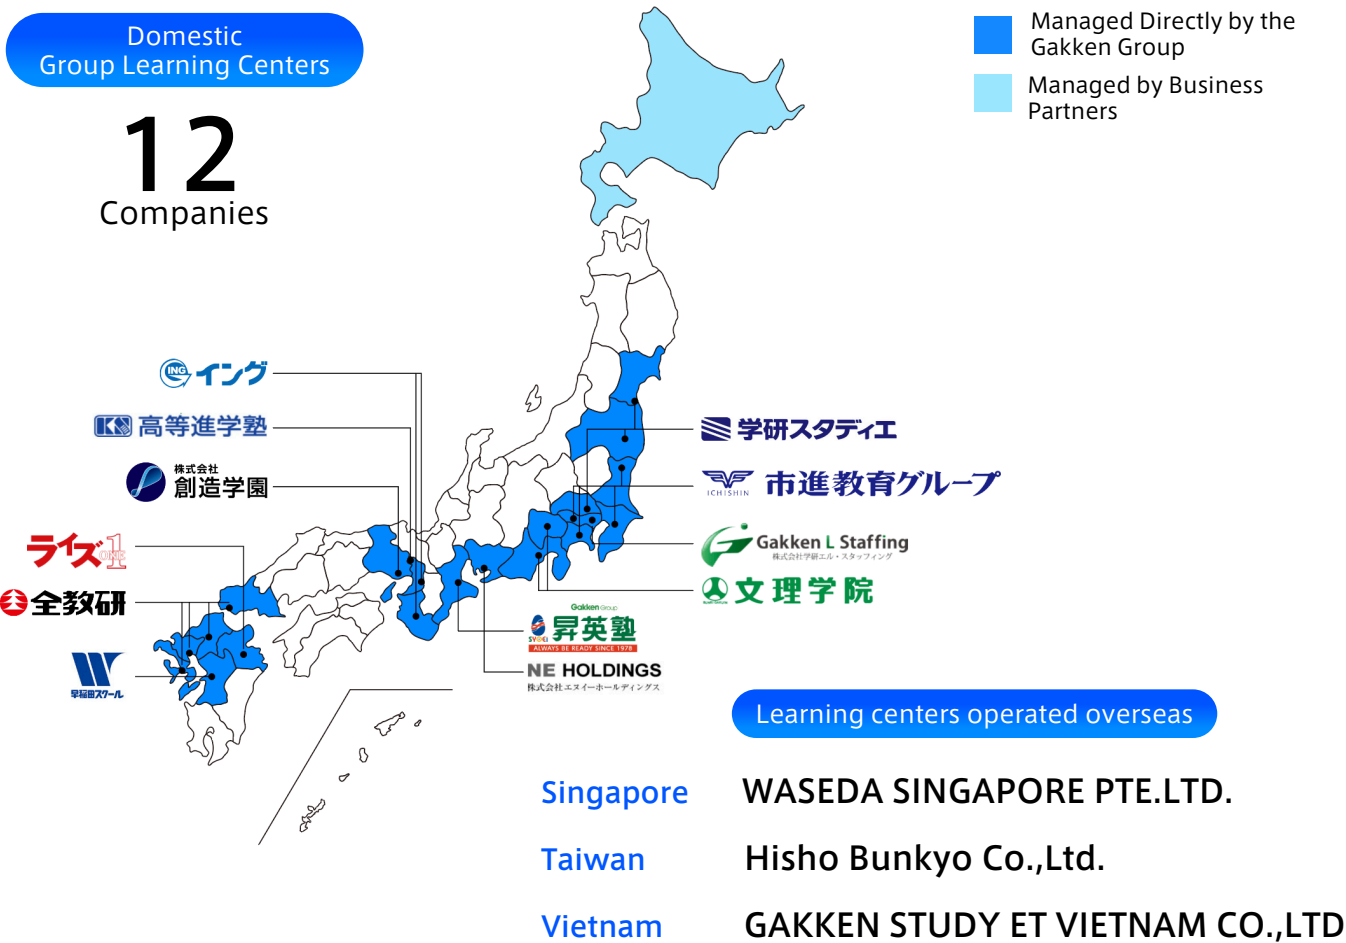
Domestic
Group Learning Centers

12
Companies

Managed Directly by the Gakken Group

Managed by Business Partners

ING イング

KS 高等進学塾

株式会社
創造学園

ライズ ONE

全教研

早稲田スクール

学研スタディエ

ICHISHIN 市進教育グループ

Gakken L Staffing
株式会社学研エル・スタッフィング

文理学院

Gakken Group
SYOEI 昇英塾
ALWAYS BE READY SINCE 1978

NE HOLDINGS
株式会社エヌイーホールディングス

Learning centers operated overseas

Singapore WASEDA SINGAPORE PTE.LTD.

Taiwan Hisho Bunkyo Co.,Ltd.

Vietnam GAKKEN STUDY ET VIETNAM CO.,LTD